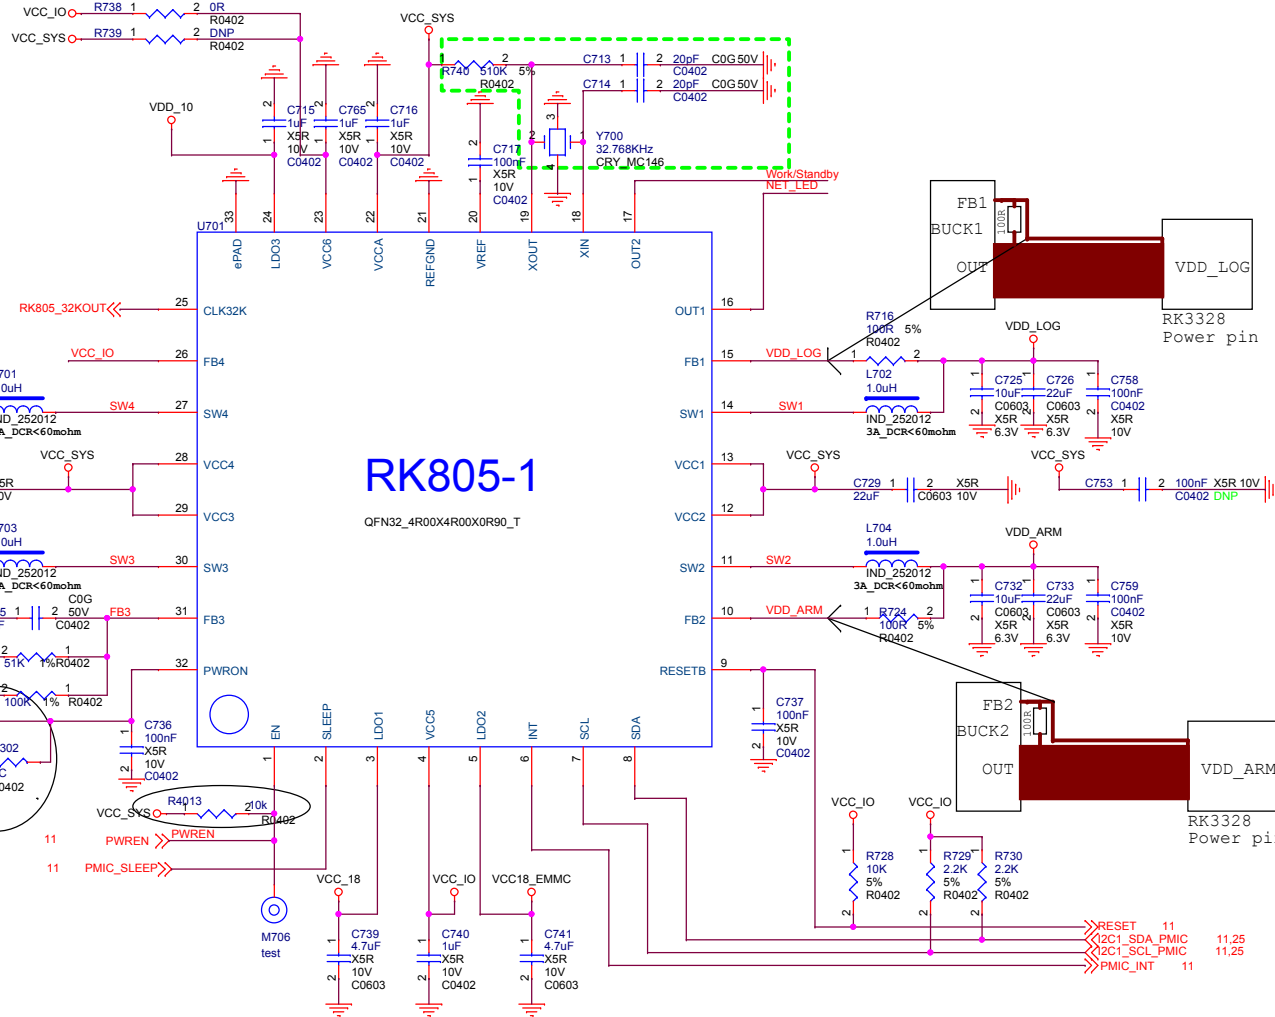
VCC_IO R738 1 2 0R R0402
VCC_SYS R739 1 2 DNP R0402
VCC_SYS
VDD_10
C715 1uF X5R 10V C0402
C765 1uF X5R 10V C0402
C716 1uF X5R 10V C0402
R740 510K 5% R0402
C713 20pF C0G 50V C0402
C714 20pF C0G 50V C0402
C717 100nF X5R 10V C0402
Y700 32.768KHz CRY_MC146
Work/Standby
NET_LED
U701
33 ePAD
24 LDO3
23 VCC6
22 VCCA
21 REFGND
20 VREF
19 XOUT
18 XIN
17 OUT2
RK805_32KOUT 25 CLK32K
VCC_IO 26 FB4
701 0uH
SW4 27 SW4
ID_252012 A_DCR<60mohm
VCC_SYS 28 VCC4
5R 0V
29 VCC3
703 0uH
SW3 30 SW3
ID_252012 A_DCR<60mohm
5 F 1 2 50V C0G C0402 FB3 31 FB3
2 51K 1 1%R0402
2 100K 1% R0402
32 PWRON
302 C 0402
C736 100nF X5R 10V C0402
RK805-1
QFN32_4R00X4R00X0R90_T
OUT1 16
FB1 15
SW1 14
VCC1 13
VCC2 12
SW2 11
FB2 10
RESETB 9
EN 1
SLEEP 2
LDO1 3
VCC5 4
LDO2 5
INT 6
SCL 7
SDA 8
R716 100R 5% R0402
VDD_LOG
L702 1.0uH
SW1
IND_252012 3A_DCR<60mohm
VDD_LOG
C725 10uF C0603 X5R 6.3V
C726 22uF C0603 X5R 6.3V
C758 100nF C0402 X5R 10V
VCC_SYS
C729 22uF C0603 X5R 10V
VCC_SYS
C753 100nF X5R 10V C0402 DNP
L704 1.0uH
SW2
IND_252012 3A_DCR<60mohm
VDD_ARM
C732 10uF C0603 X5R 6.3V
C733 22uF C0603 X5R 6.3V
C759 100nF C0402 X5R 10V
VDD_ARM
R724 100R 5% R0402
C737 100nF X5R 10V C0402
FB1 BUCK1 OUT 100R
VDD_LOG
RK3328 Power pin
FB2 BUCK2 OUT 100R
VDD_ARM
RK3328 Power pi
VCC_SYS R4013 1 2 10k R0402
11 PWREN PWREN
11 PMIC_SLEEP
M706 test
VCC_18
C739 4.7uF X5R 10V C0603
VCC_IO
C740 1uF X5R 10V C0402
VCC18_EMMC
C741 4.7uF X5R 10V C0603
VCC_IO
R728 10K 5% R0402
VCC_IO
R729 2.2K 5% R0402
R730 2.2K 5% R0402
RESET 11
I2C1_SDA_PMIC 11,25
I2C1_SCL_PMIC 11,25
PMIC_INT 11